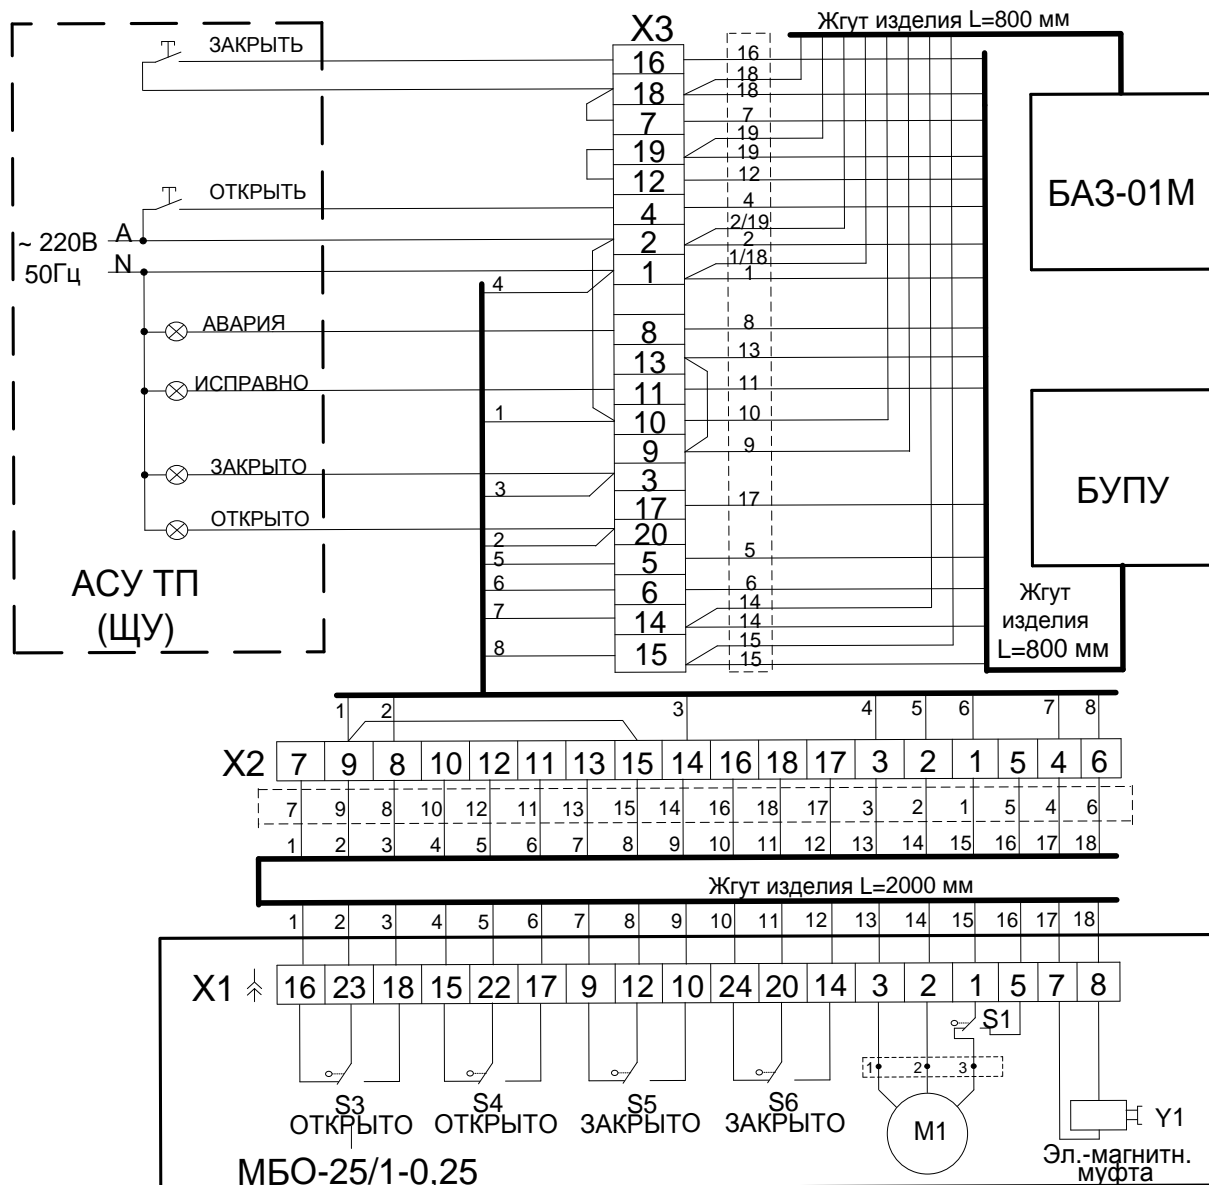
ЗАКРЫТЬ
ОТКРЫТЬ
~ 220В
50Гц
A
N
АВАРИЯ
ИСПРАВНО
ЗАКРЫТО
ОТКРЫТО
АСУ ТП
(ЩУ)

X3
16
18
7
19
12
4
2
1
8
13
11
10
9
3
17
20
5
6
14
15

16
18
18
7
19
19
12
4
2/19
2
1/18
1
8
13
11
10
9
17
5
6
14
14
15
15

4
1
3
2
5
6
7
8

Жгут изделия L=800 мм
БАЗ-01М
БУПУ
Жгут изделия L=800 мм

1 2 3 4 5 6 7 8

X2
| 7 | 9 | 8 | 10 | 12 | 11 | 13 | 15 | 14 | 16 | 18 | 17 | 3 | 2 | 1 | 5 | 4 | 6 |
|---|---|---|---|---|---|---|---|---|---|---|---|---|---|---|---|---|---|
| 7 | 9 | 8 | 10 | 12 | 11 | 13 | 15 | 14 | 16 | 18 | 17 | 3 | 2 | 1 | 5 | 4 | 6 |
| 1 | 2 | 3 | 4 | 5 | 6 | 7 | 8 | 9 | 10 | 11 | 12 | 13 | 14 | 15 | 16 | 17 | 18 |

Жгут изделия L=2000 мм

| 1 | 2 | 3 | 4 | 5 | 6 | 7 | 8 | 9 | 10 | 11 | 12 | 13 | 14 | 15 | 16 | 17 | 18 |
|---|---|---|---|---|---|---|---|---|---|---|---|---|---|---|---|---|---|

X1
| 16 | 23 | 18 | 15 | 22 | 17 | 9 | 12 | 10 | 24 | 20 | 14 | 3 | 2 | 1 | 5 | 7 | 8 |
|---|---|---|---|---|---|---|---|---|---|---|---|---|---|---|---|---|---|

S1
1 2 3
S3
ОТКРЫТО
S4
ОТКРЫТО
S5
ЗАКРЫТО
S6
ЗАКРЫТО
M1
Y1
Эл.-магнитн. муфта
МБО-25/1-0.25